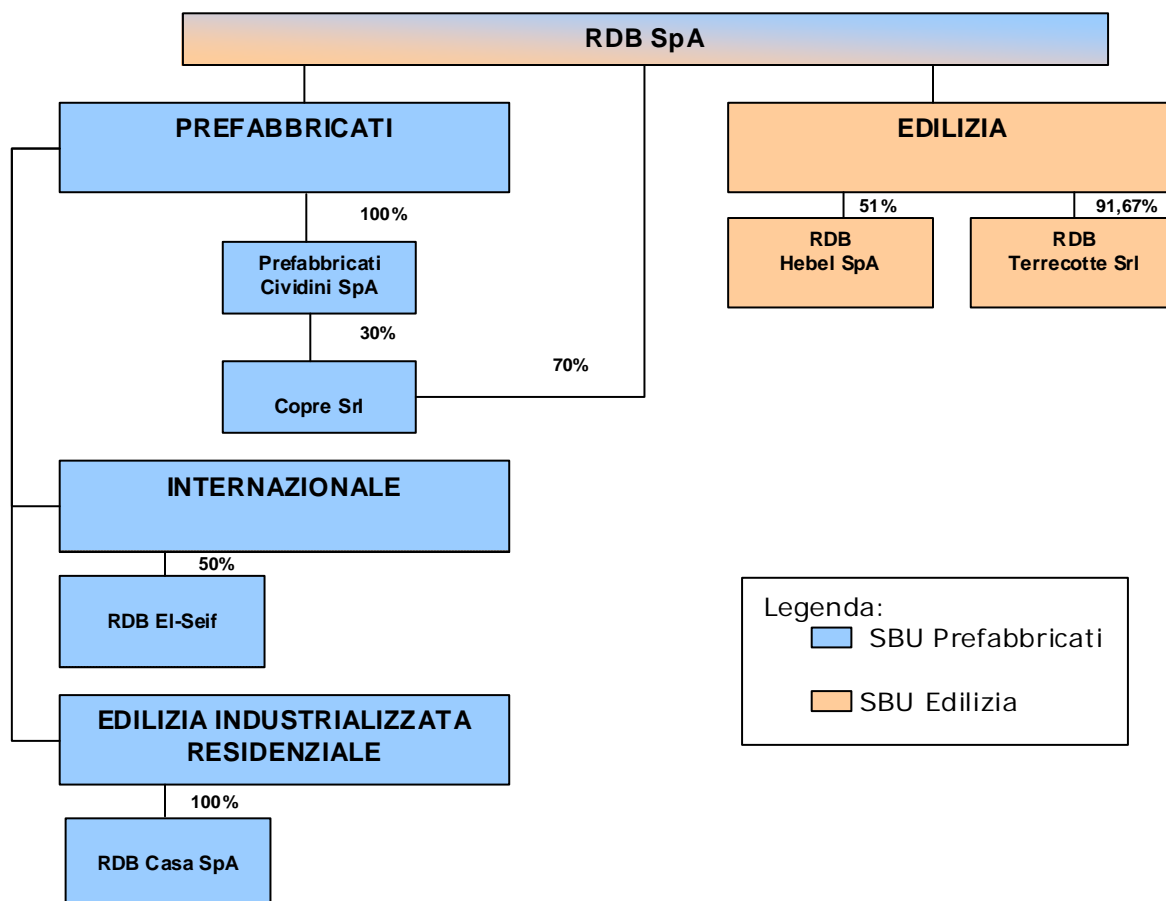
RDB SpA

PREFABBRICATI

100%

Prefabbricati Cividini SpA

30%

70%

Copre Srl

EDILIZIA

51%

91,67%

RDB Hebel SpA

RDB Terrecotte Srl

INTERNAZIONALE

50%

RDB El-Seif

EDILIZIA INDUSTRIALIZZATA RESIDENZIALE

100%

RDB Casa SpA

Legenda:
SBU Prefabbricati
SBU Edilizia